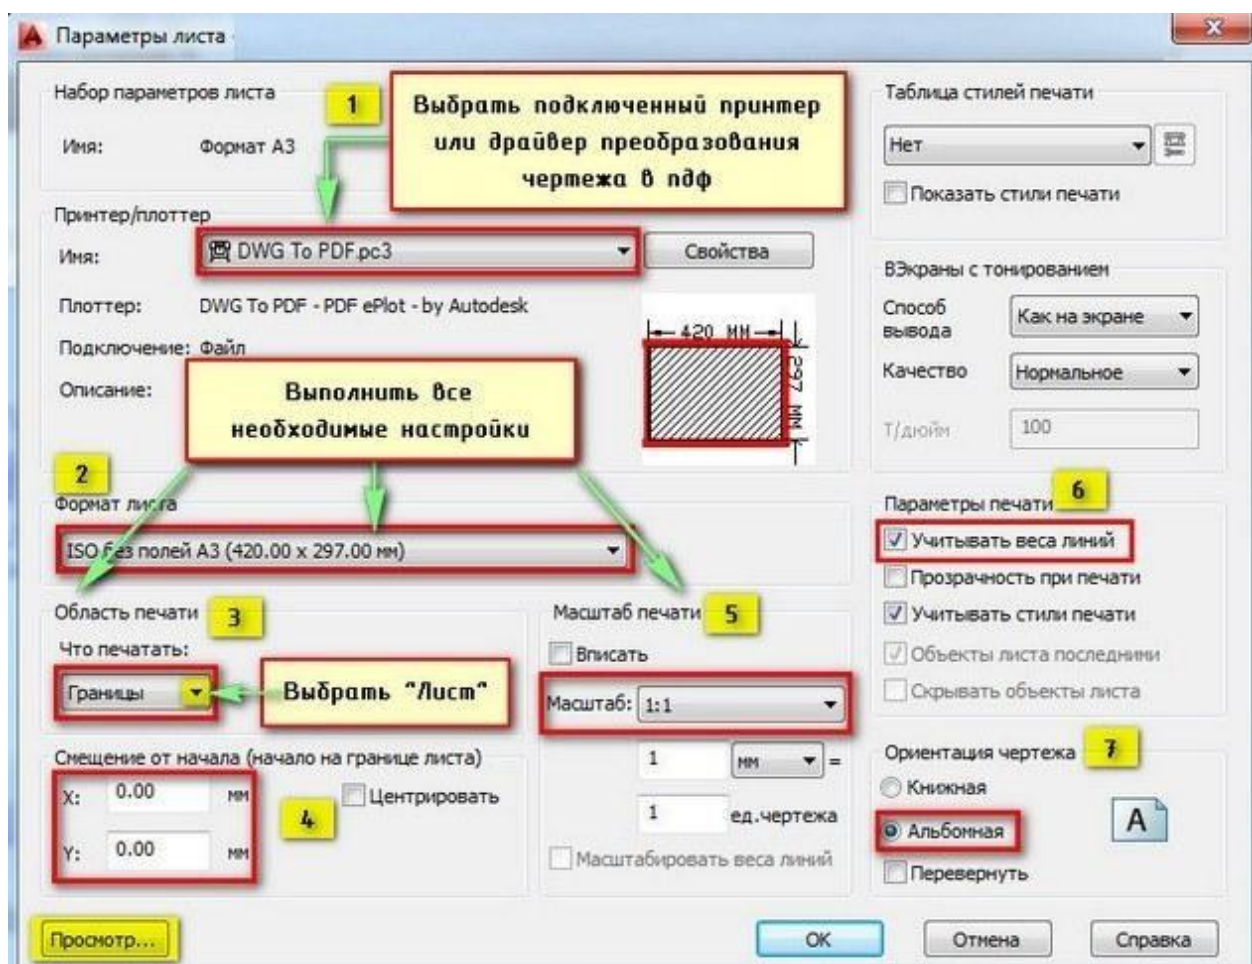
Параметры листа

Набор параметров листа

Имя: Формат А3

1

Выбрать подключенный принтер или драйвер преобразования чертежа в пдф

Принтер/плоттер

Имя: DWG To PDF.pc3

Свойства

Плоттер: DWG To PDF - PDF ePlot - by Autodesk

Подключение: Файл

Описание:

Выполнить все необходимые настройки

420 ММ

297 ММ

2

Формат листа

ISO без полей А3 (420.00 x 297.00 мм)

Область печати 3

Что печатать:

Границы

Выбрать "Лист"

Смещение от начала (начало на границе листа)

X: 0.00 мм

Y: 0.00 мм

4

Центрировать

Масштаб печати 5

Вписать

Масштаб: 1:1

1 мм =

1 ед.чертежа

Масштабировать веса линий

Таблица стилей печати

Нет

Показать стили печати

ВЭкраны с тонированием

Способ вывода Как на экране

Качество Нормальное

Т/дюйм 100

Параметры печати 6

Учитывать веса линий

Прозрачность при печати

Учитывать стили печати

Объекты листа последними

Скрывать объекты листа

Ориентация чертежа 7

Книжная

Альбомная

Перевернуть

A

Просмотр...

ОК

Отмена

Справка